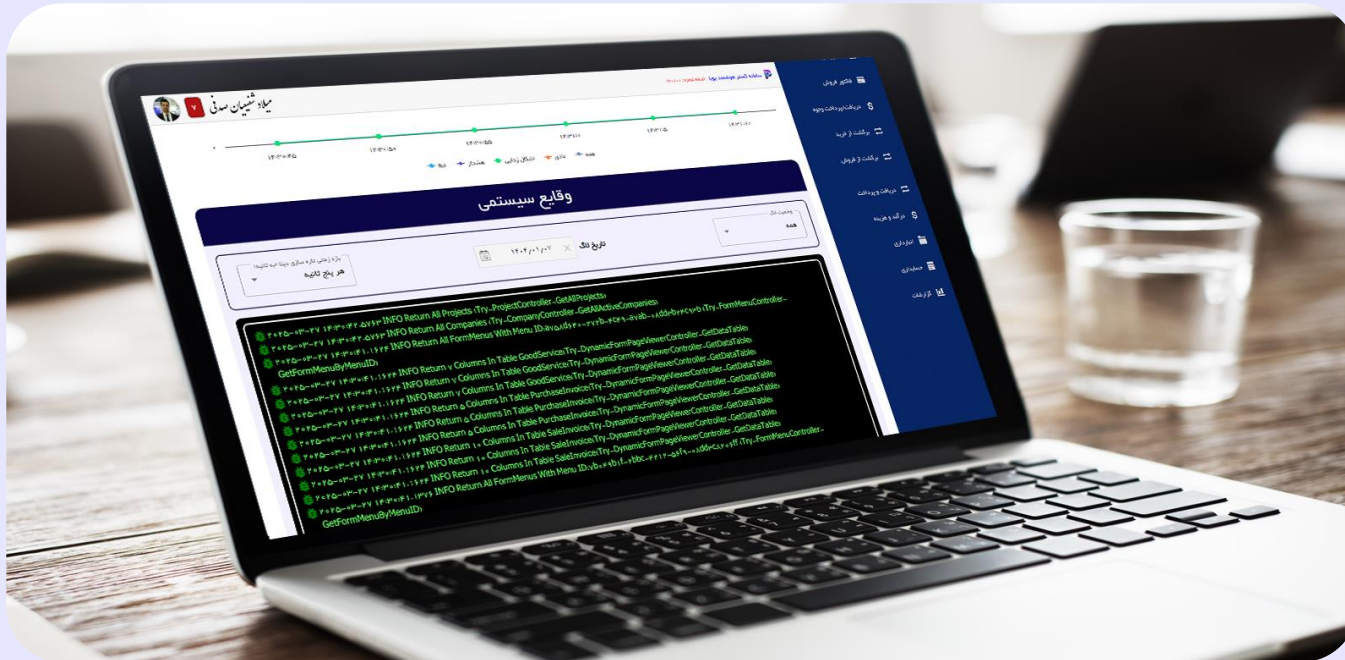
سامانه گستر هوشمند پویا

فاکتور فروش
دریافت/پرداخت وجوه
برگشت از خرید
برگشت از فروش
دریافت و پرداخت
درآمد و هزینه
انبارداری
حسابداری
گزارشات

میلاد شهنیان صدقی
۷

۱۴۰۳/۱۰/۰۵
۱۴۰۳/۰۸/۰۵
۱۴۰۳/۰۶/۰۵
۱۴۰۳/۰۴/۰۵
۱۴۰۳/۰۲/۰۵
۱۴۰۳/۱۰/۰۱

همه
عادی
تشکیل زندگی
هشدار
خطا

وقایع سیستمی

وضعیت لاگ
همه

تاریخ لاگ
۱۴۰۴/۰۱/۰۷

بازه زمانی تازه سازی دیتا (به ثانیه)
هر پنج ثانیه

۲۰۲۵-۰۳-۲۷ ۱۴:۳۰:۴۲.۵۷۶۴ INFO Return All Projects (Try_ProjectController_GetAllProjects)
۲۰۲۵-۰۳-۲۷ ۱۴:۳۰:۴۲.۵۷۶۳ INFO Return All Companies (Try_CompanyController_GetAllActiveCompanies)
۲۰۲۵-۰۳-۲۷ ۱۴:۳۰:۴۱.۱۶۳۴ INFO Return All FormMenus With Menu ID:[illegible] (Try_FormMenuController_GetFormMenuByMenuID)
۲۰۲۵-۰۳-۲۷ ۱۴:۳۰:۴۱.۱۶۳۴ INFO Return ۷ Columns In Table GoodService(Try_DynamicFormPageViewerController_GetDataTable)
۲۰۲۵-۰۳-۲۷ ۱۴:۳۰:۴۱.۱۶۳۴ INFO Return ۷ Columns In Table GoodService(Try_DynamicFormPageViewerController_GetDataTable)
۲۰۲۵-۰۳-۲۷ ۱۴:۳۰:۴۱.۱۶۳۴ INFO Return ۷ Columns In Table PurchaseInvoice(Try_DynamicFormPageViewerController_GetDataTable)
۲۰۲۵-۰۳-۲۷ ۱۴:۳۰:۴۱.۱۶۳۴ INFO Return ۵ Columns In Table PurchaseInvoice(Try_DynamicFormPageViewerController_GetDataTable)
۲۰۲۵-۰۳-۲۷ ۱۴:۳۰:۴۱.۱۶۳۴ INFO Return ۵ Columns In Table PurchaseInvoice(Try_DynamicFormPageViewerController_GetDataTable)
۲۰۲۵-۰۳-۲۷ ۱۴:۳۰:۴۱.۱۶۳۴ INFO Return ۱۰ Columns In Table SaleInvoice(Try_DynamicFormPageViewerController_GetDataTable)
۲۰۲۵-۰۳-۲۷ ۱۴:۳۰:۴۱.۱۶۳۴ INFO Return ۱۰ Columns In Table SaleInvoice(Try_DynamicFormPageViewerController_GetDataTable)
۲۰۲۵-۰۳-۲۷ ۱۴:۳۰:۴۱.۱۳۷۶ INFO Return All FormMenus With Menu ID:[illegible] (Try_FormMenuController_GetFormMenuByMenuID)